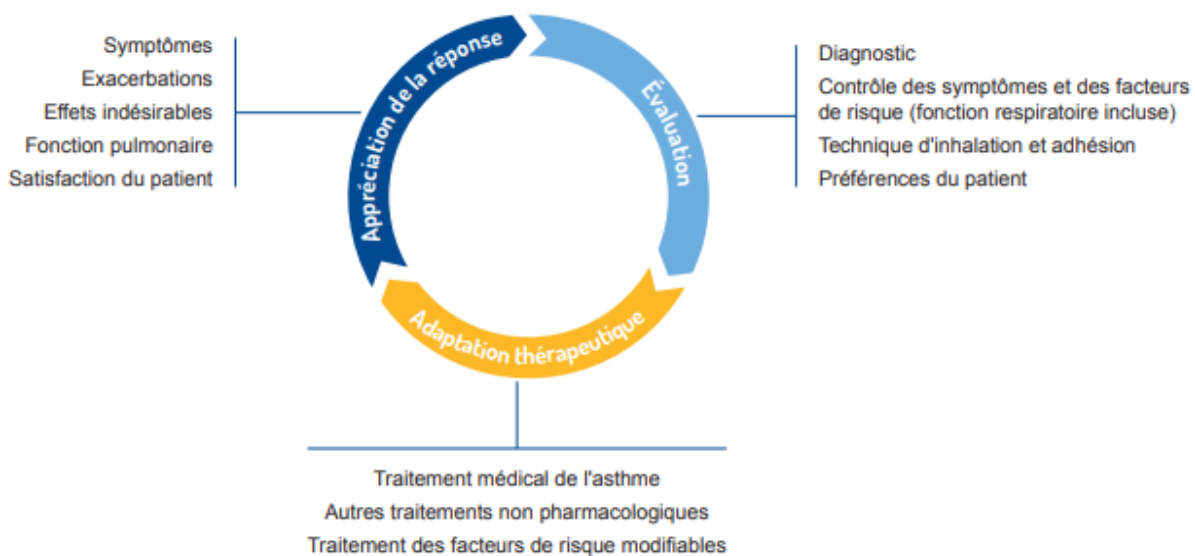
Symptômes
Exacerbations
Effets indésirables
Fonction pulmonaire
Satisfaction du patient

Appréciation de la réponse

Évaluation

Diagnostic
Contrôle des symptômes et des facteurs de risque (fonction respiratoire incluse)
Technique d'inhalation et adhésion
Préférences du patient

Adaptation thérapeutique

Traitement médical de l'asthme
Autres traitements non pharmacologiques
Traitement des facteurs de risque modifiables